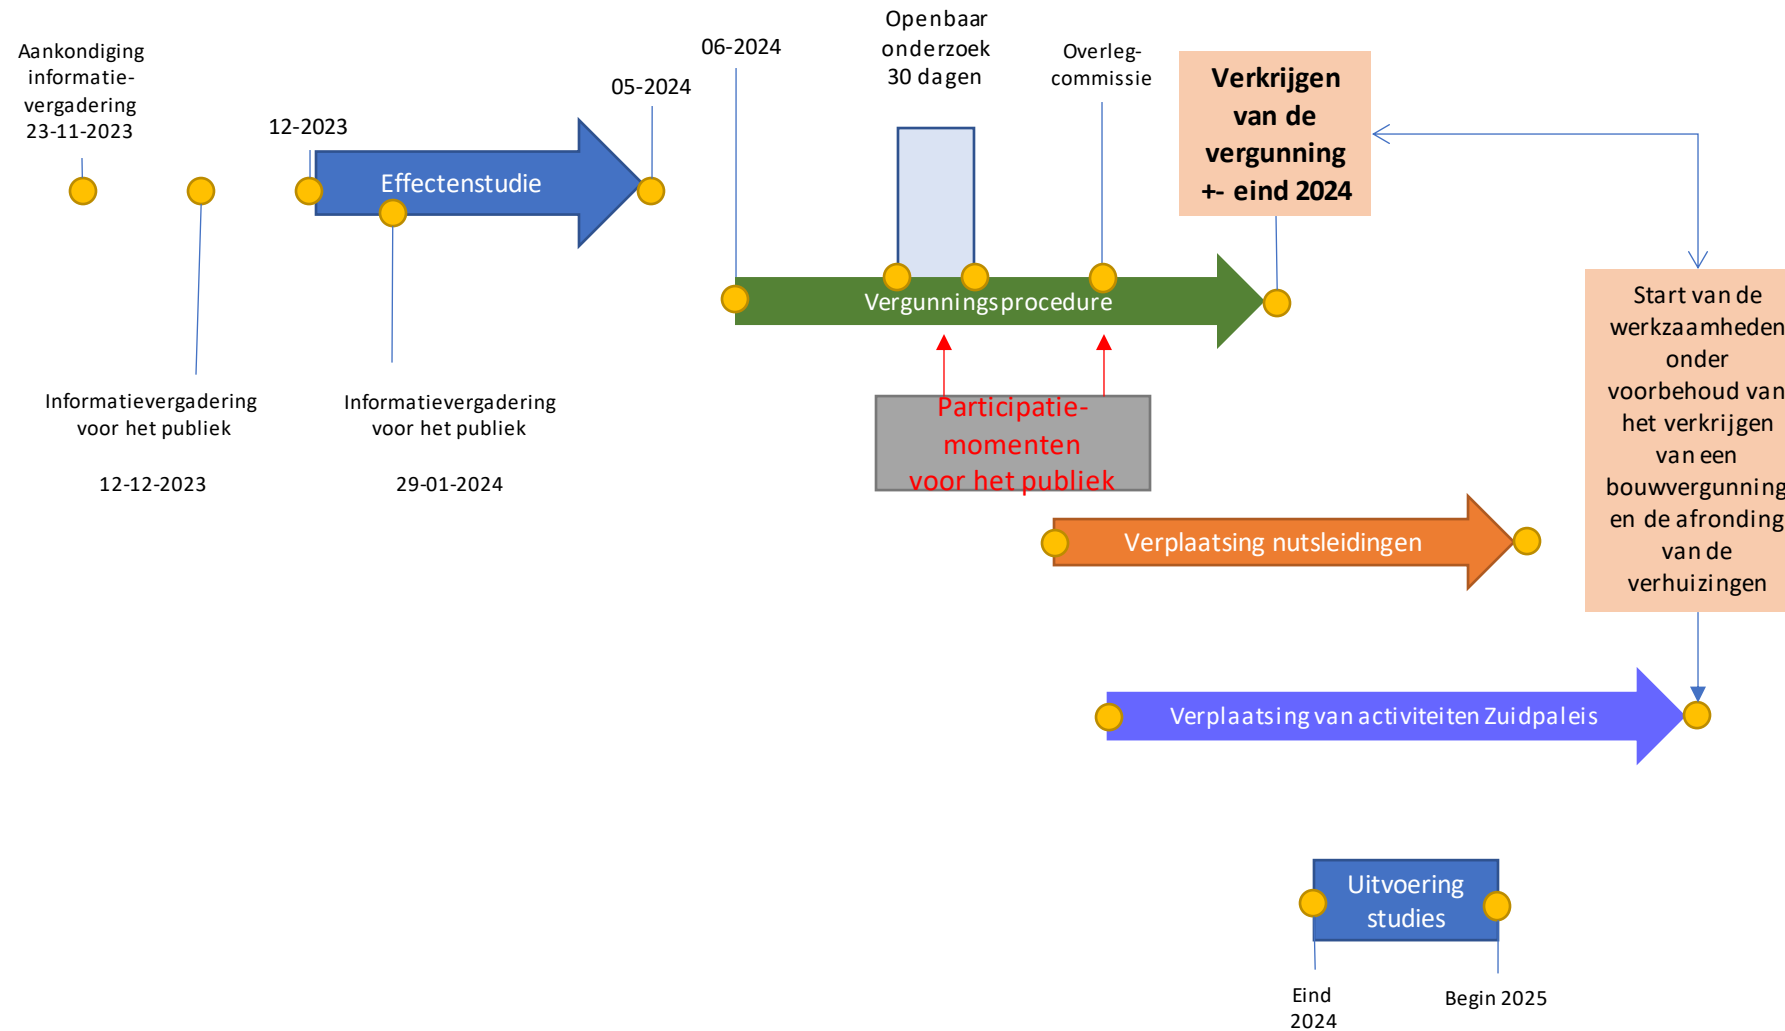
Aankondiging informatie-vergadering 23-11-2023

12-2023

Effectenstudie

05-2024

06-2024

Openbaar onderzoek 30 dagen

Overleg-commissie

Verkrijgen van de vergunning +- eind 2024

Vergunningsprocedure

Informatievergadering voor het publiek

12-12-2023

Informatievergadering voor het publiek

29-01-2024

Participatie-momenten voor het publiek

Start van de werkzaamheden onder voorbehoud van het verkrijgen van een bouwvergunning en de afronding van de verhuizingen

Verplaatsing nutsleidingen

Verplaatsing van activiteiten Zuidpaleis

Uitvoering studies

Eind 2024

Begin 2025